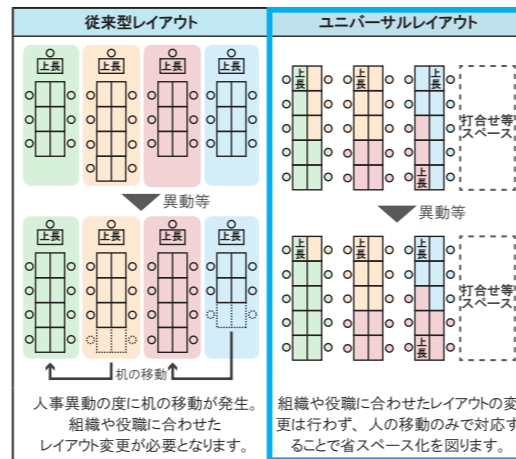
従来型レイアウト

上長 上長 上長 上長

異動等

上長 上長 上長 上長

机の移動

人事異動の度に机の移動が発生。組織や役職に合わせたレイアウト変更が必要となります。

ユニバーサルレイアウト

上長 上長 上長 上長

打合せ等スペース

異動等

上長 上長 上長 上長

打合せ等スペース

組織や役職に合わせたレイアウトの変更は行わず、人の移動のみで対応することで省スペース化を図ります。